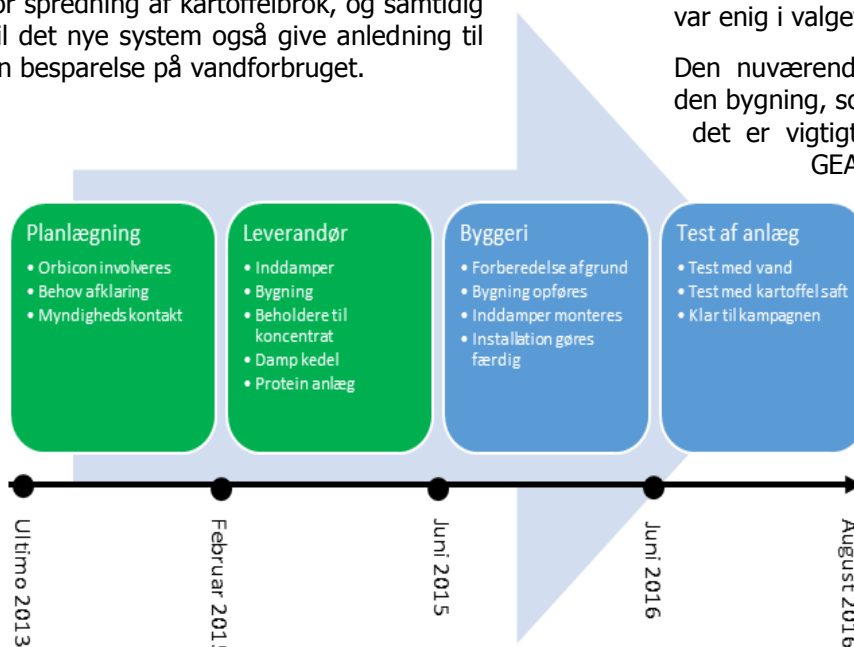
or spredning af kartoffelbrok, og samtidig il det nye system også give anledning til n besparelse på vandforbruget.

var enig i valget

Den nuværend den bygning, so det er vigtigt GEA

Planlægning
• Orbicon involveres
• Behov afklaring
• Myndigheds kontakt

Leverandør
• Inddamper
• Bygning
• Beholdere til koncentrat
• Damp kedel
• Protein anlæg

Byggeri
• Forberedelse af grund
• Bygning opføres
• Inddamper monteres
• Installation gøres færdig

Test af anlæg
• Test med vand
• Test med kartoffel saft
• Klar til kampagnen

Ultimo 2013

Februar 201

Juni 2015

Juni 2016

August 2016